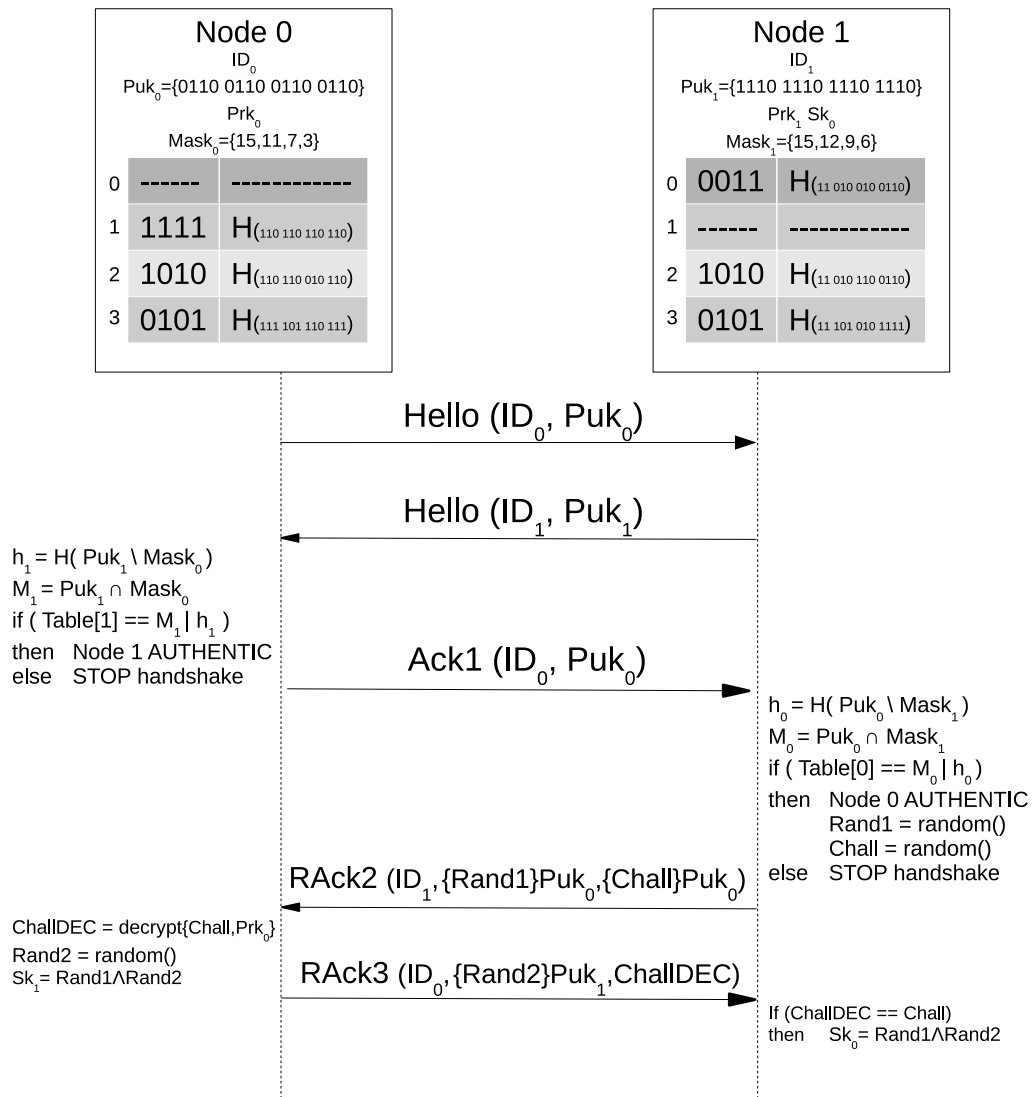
Node 0
$ID_0$
$Puk_0$={0110 0110 0110 0110}
$Prk_0$
$Mask_0$={15,11,7,3}

| | | |
|---|---|---|
| 0 | ------ | ------------ |
| 1 | 1111 | $H_{(110\ 110\ 110\ 110)}$ |
| 2 | 1010 | $H_{(110\ 110\ 010\ 110)}$ |
| 3 | 0101 | $H_{(111\ 101\ 110\ 111)}$ |

Node 1
$ID_1$
$Puk_1$={1110 1110 1110 1110}
$Prk_1$ $Sk_0$
$Mask_1$={15,12,9,6}

| | | |
|---|---|---|
| 0 | 0011 | $H_{(11\ 010\ 010\ 0110)}$ |
| 1 | ------ | ------------ |
| 2 | 1010 | $H_{(11\ 010\ 110\ 0110)}$ |
| 3 | 0101 | $H_{(11\ 101\ 010\ 1111)}$ |

Hello ($ID_0$, $Puk_0$)

Hello ($ID_1$, $Puk_1$)

$h_1$ = H( $Puk_1$ \ $Mask_0$)
$M_1$ = $Puk_1$ ∩ $Mask_0$
if ( Table[1] == $M_1$ | $h_1$ )
then Node 1 AUTHENTIC
else STOP handshake

Ack1 ($ID_0$, $Puk_0$)

$h_0$ = H( $Puk_0$ \ $Mask_1$)
$M_0$ = $Puk_0$ ∩ $Mask_1$
if ( Table[0] == $M_0$ | $h_0$ )
then Node 0 AUTHENTIC
Rand1 = random()
Chall = random()
else STOP handshake

RAck2 ($ID_1$,{Rand1}$Puk_0$,{Chall}$Puk_0$)

ChallDEC = decrypt{Chall,$Prk_0$}
Rand2 = random()
$Sk_1$= Rand1∧Rand2

RAck3 ($ID_0$,{Rand2}$Puk_1$,ChallDEC)

If (ChallDEC == Chall)
then $Sk_0$= Rand1∧Rand2